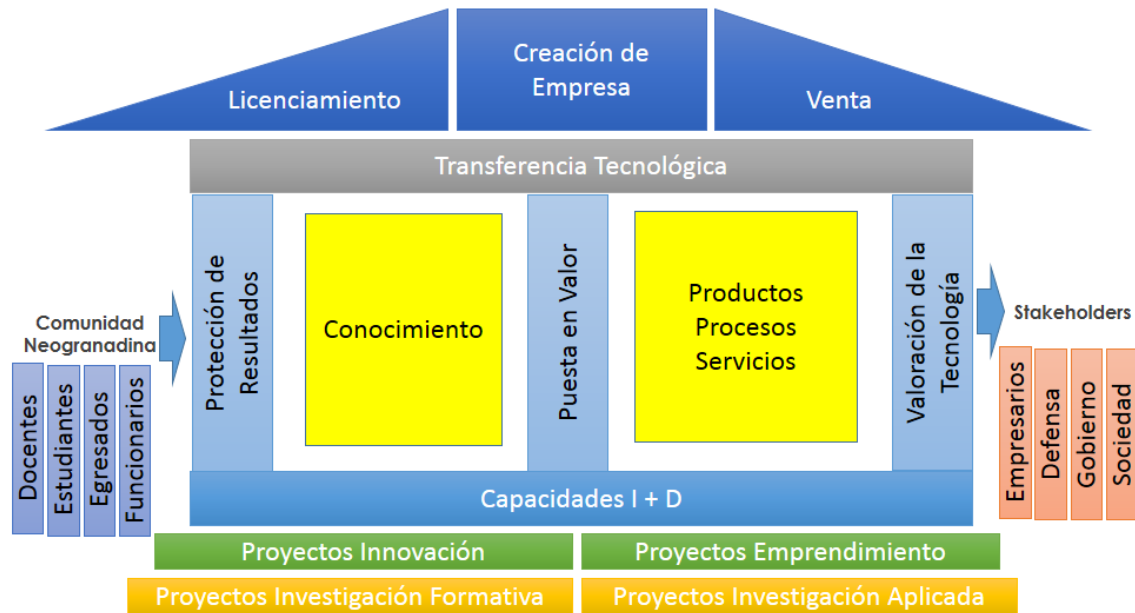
Licenciamiento

Creación de Empresa

Venta

Transferencia Tecnológica

Comunidad Neogranadina

Docentes

Estudiantes

Egresados

Funcionarios

Protección de Resultados

Conocimiento

Puesta en Valor

Productos
Procesos
Servicios

Valoración de la Tecnología

Stakeholders

Empresarios

Defensa

Gobierno

Sociedad

Capacidades I + D

Proyectos Innovación

Proyectos Emprendimiento

Proyectos Investigación Formativa

Proyectos Investigación Aplicada